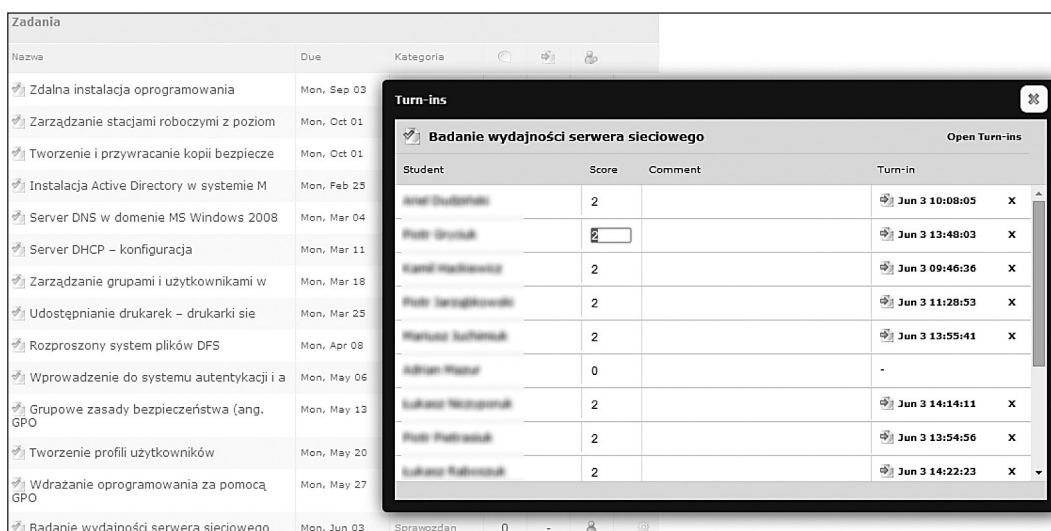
Zadania

| Nazwa | Due | Kategoria |
|---|---|---|
| Zdalna instalacja oprogramowania | Mon, Sep 03 | |
| Zarządzanie stacjami roboczymi z poziom | Mon, Oct 01 | |
| Tworzenie i przywracanie kopii bezpiecze | Mon, Oct 01 | |
| Instalacja Active Directory w systemie M | Mon, Feb 25 | |
| Server DNS w domenie MS Windows 2008 | Mon, Mar 04 | |
| Server DHCP – konfiguracja | Mon, Mar 11 | |
| Zarządzanie grupami i użytkownikami w | Mon, Mar 18 | |
| Udostępnianie drukarek – drukarki sie | Mon, Mar 25 | |
| Rozproszony system plików DFS | Mon, Apr 08 | |
| Wprowadzenie do systemu autentykacji i a | Mon, May 06 | |
| Grupowe zasady bezpieczeństwa (ang. GPO | Mon, May 13 | |
| Tworzenie profili użytkowników | Mon, May 20 | |
| Wdrażanie oprogramowania za pomocą GPO | Mon, May 27 | |
| Badanie wydajności serwera sieciowego | Mon, Jun 03 | Sprawozdan 0 - |

Turn-ins

Badanie wydajności serwera sieciowego

Open Turn-ins

| Student | Score | Comment | Turn-in |
|---|---|---|---|
| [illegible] | 2 | | Jun 3 10:08:05 x |
| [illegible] | 2 | | Jun 3 13:48:03 x |
| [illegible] | 2 | | Jun 3 09:46:36 x |
| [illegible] | 2 | | Jun 3 11:28:53 x |
| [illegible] | 2 | | Jun 3 13:55:41 x |
| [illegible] | 0 | | - |
| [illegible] | 2 | | Jun 3 14:14:11 x |
| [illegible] | 2 | | Jun 3 13:54:56 x |
| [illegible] | 2 | | Jun 3 14:22:23 x |